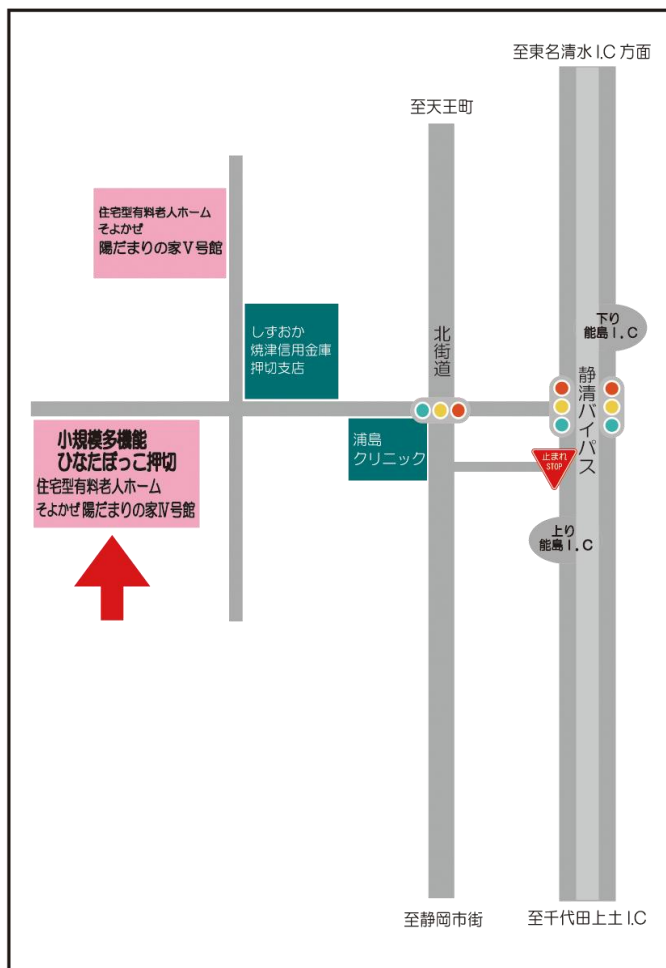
至東名清水 I.C 方面

至天王町

住宅型有料老人ホーム
そよかぜ
陽だまりの家Ⅴ号館

しずおか
焼津信用金庫
押切支店

北街道

下り
能島 I.C

静清バイパス

小規模多機能
ひなたぼっこ押切
住宅型有料老人ホーム
そよかぜ 陽だまりの家Ⅳ号館

浦島
クリニック

止まれ
STOP

上り
能島 I.C

至静岡市街

至千代田上土 I.C